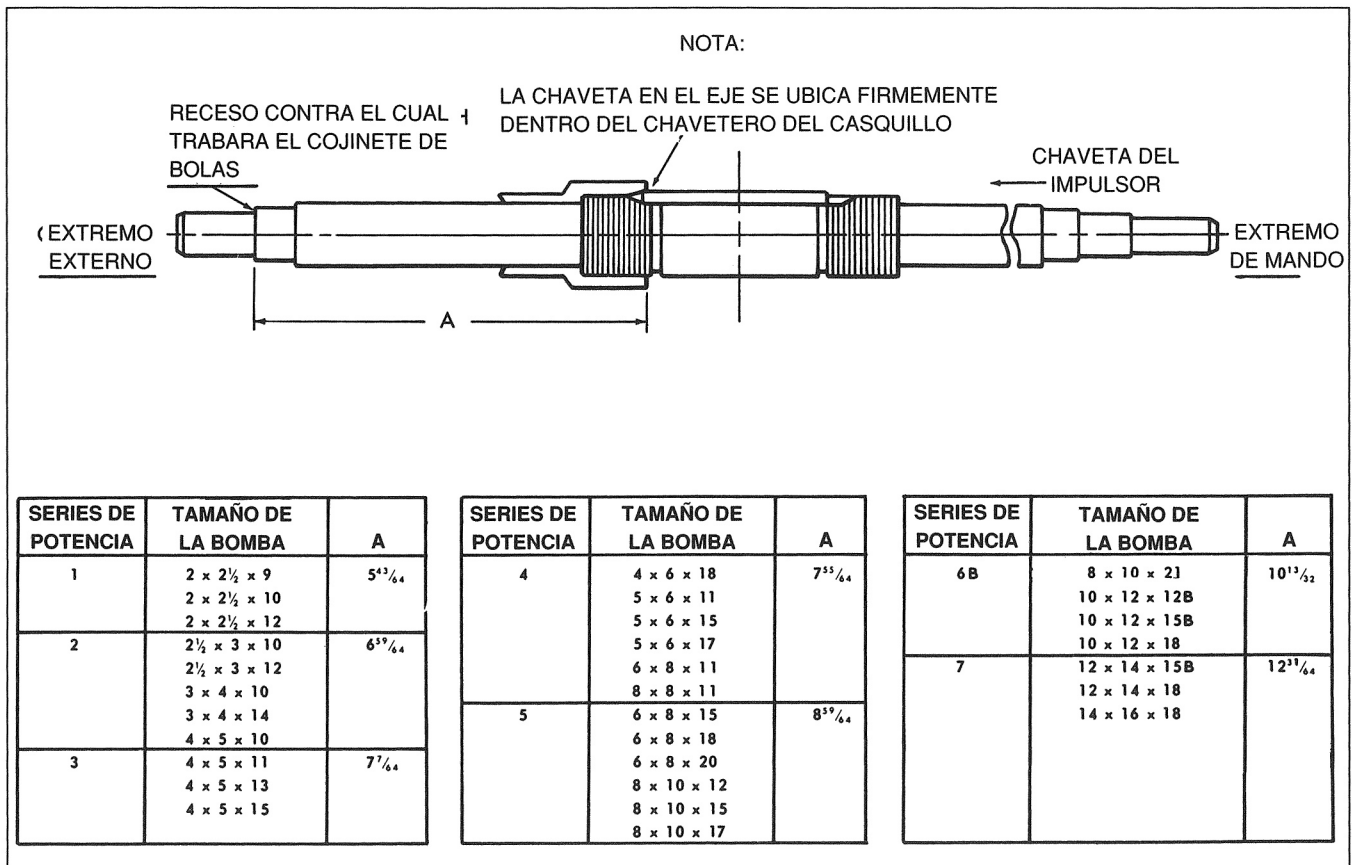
NOTA:

RECESO CONTRA EL CUAL TRABARA EL COJINETE DE BOLAS

LA CHAVETA EN EL EJE SE UBICA FIRMEMENTE DENTRO DEL CHAVETERO DEL CASQUILLO

CHAVETA DEL IMPULSOR

EXTREMO EXTERNO

EXTREMO DE MANDO

A

| SERIES DE POTENCIA | TAMAÑO DE LA BOMBA | A |
|---|---|---|
| 1 | $2 \times 2\frac{1}{2} \times 9$<br>$2 \times 2\frac{1}{2} \times 10$<br>$2 \times 2\frac{1}{2} \times 12$ | $5\frac{43}{64}$ |
| 2 | $2\frac{1}{2} \times 3 \times 10$<br>$2\frac{1}{2} \times 3 \times 12$<br>$3 \times 4 \times 10$<br>$3 \times 4 \times 14$<br>$4 \times 5 \times 10$ | $6\frac{59}{64}$ |
| 3 | $4 \times 5 \times 11$<br>$4 \times 5 \times 13$<br>$4 \times 5 \times 15$ | $7\frac{7}{64}$ |

| SERIES DE POTENCIA | TAMAÑO DE LA BOMBA | A |
|---|---|---|
| 4 | $4 \times 6 \times 18$<br>$5 \times 6 \times 11$<br>$5 \times 6 \times 15$<br>$5 \times 6 \times 17$<br>$6 \times 8 \times 11$<br>$8 \times 8 \times 11$ | $7\frac{55}{64}$ |
| 5 | $6 \times 8 \times 15$<br>$6 \times 8 \times 18$<br>$6 \times 8 \times 20$<br>$8 \times 10 \times 12$<br>$8 \times 10 \times 15$<br>$8 \times 10 \times 17$ | $8\frac{59}{64}$ |

| SERIES DE POTENCIA | TAMAÑO DE LA BOMBA | A |
|---|---|---|
| 6B | $8 \times 10 \times 21$<br>$10 \times 12 \times 12B$<br>$10 \times 12 \times 15B$<br>$10 \times 12 \times 18$ | $10\frac{13}{32}$ |
| 7 | $12 \times 14 \times 15B$<br>$12 \times 14 \times 18$<br>$14 \times 16 \times 18$ | $12\frac{31}{64}$ |